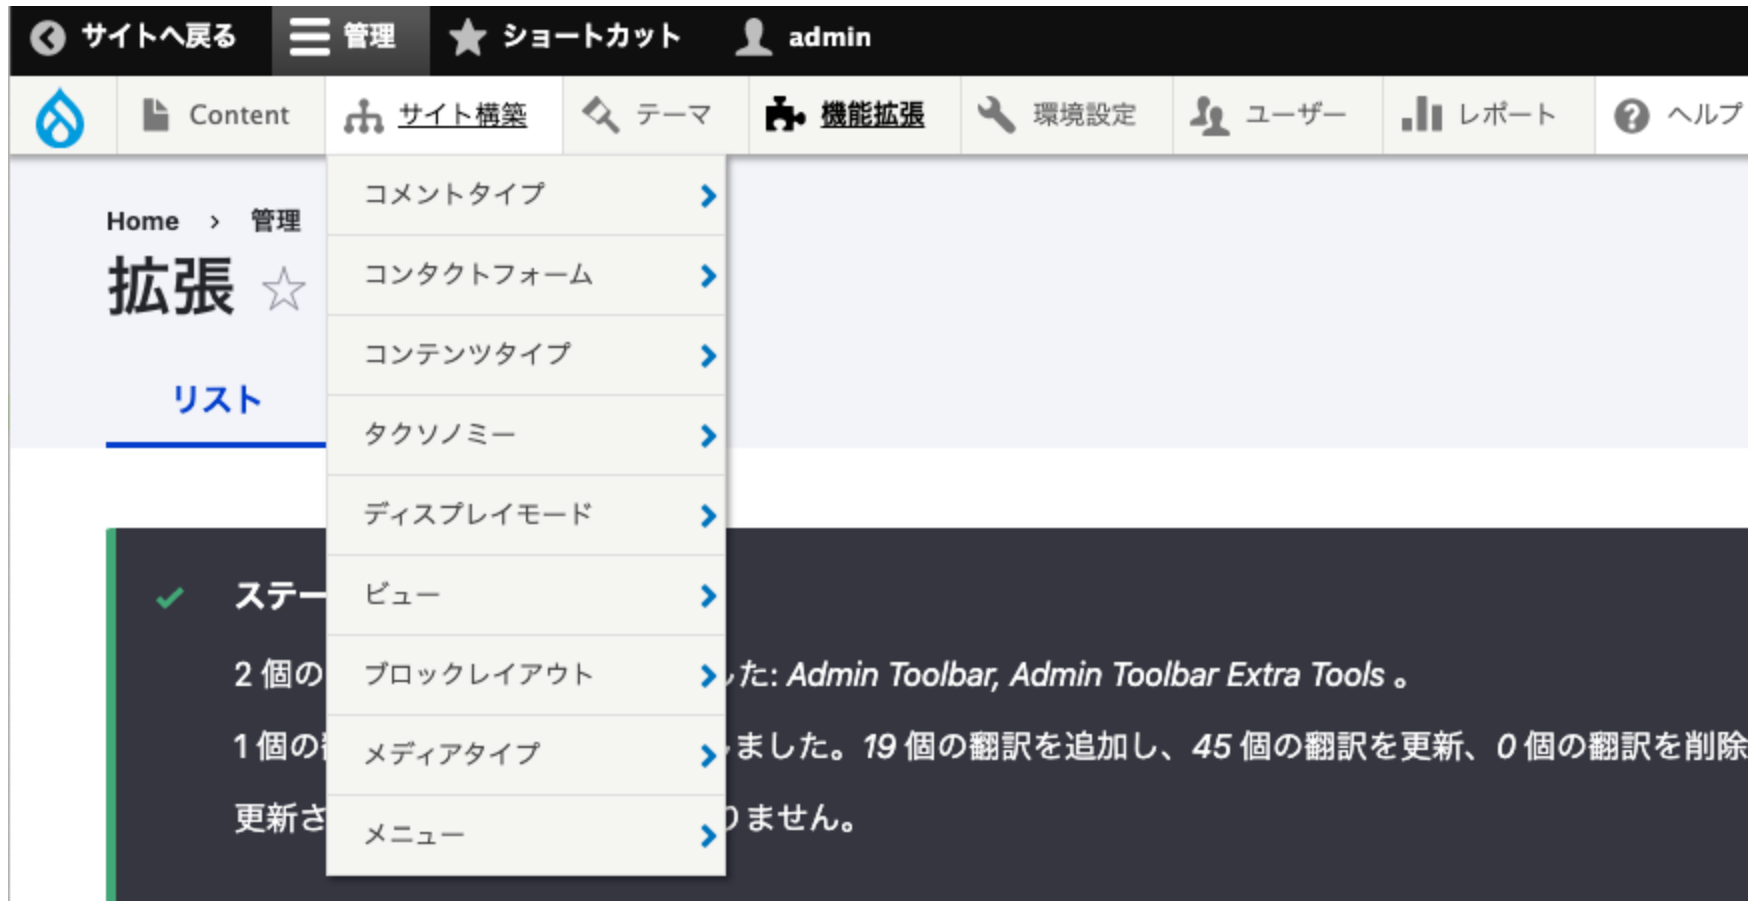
サイトへ戻る 管理 ショートカット admin

Content サイト構築 テーマ 機能拡張 環境設定 ユーザー レポート ヘルプ

コメントタイプ
コンタクトフォーム
コンテンツタイプ
タクソノミー
ディスプレイモード
ビュー
ブロックレイアウト
メディアタイプ
メニュー

Home › 管理

拡張 ☆

リスト

ステー

2 個の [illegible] た: Admin Toolbar, Admin Toolbar Extra Tools 。

1 個の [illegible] ました。19 個の翻訳を追加し、45 個の翻訳を更新、0 個の翻訳を削除

更新さ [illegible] りません。